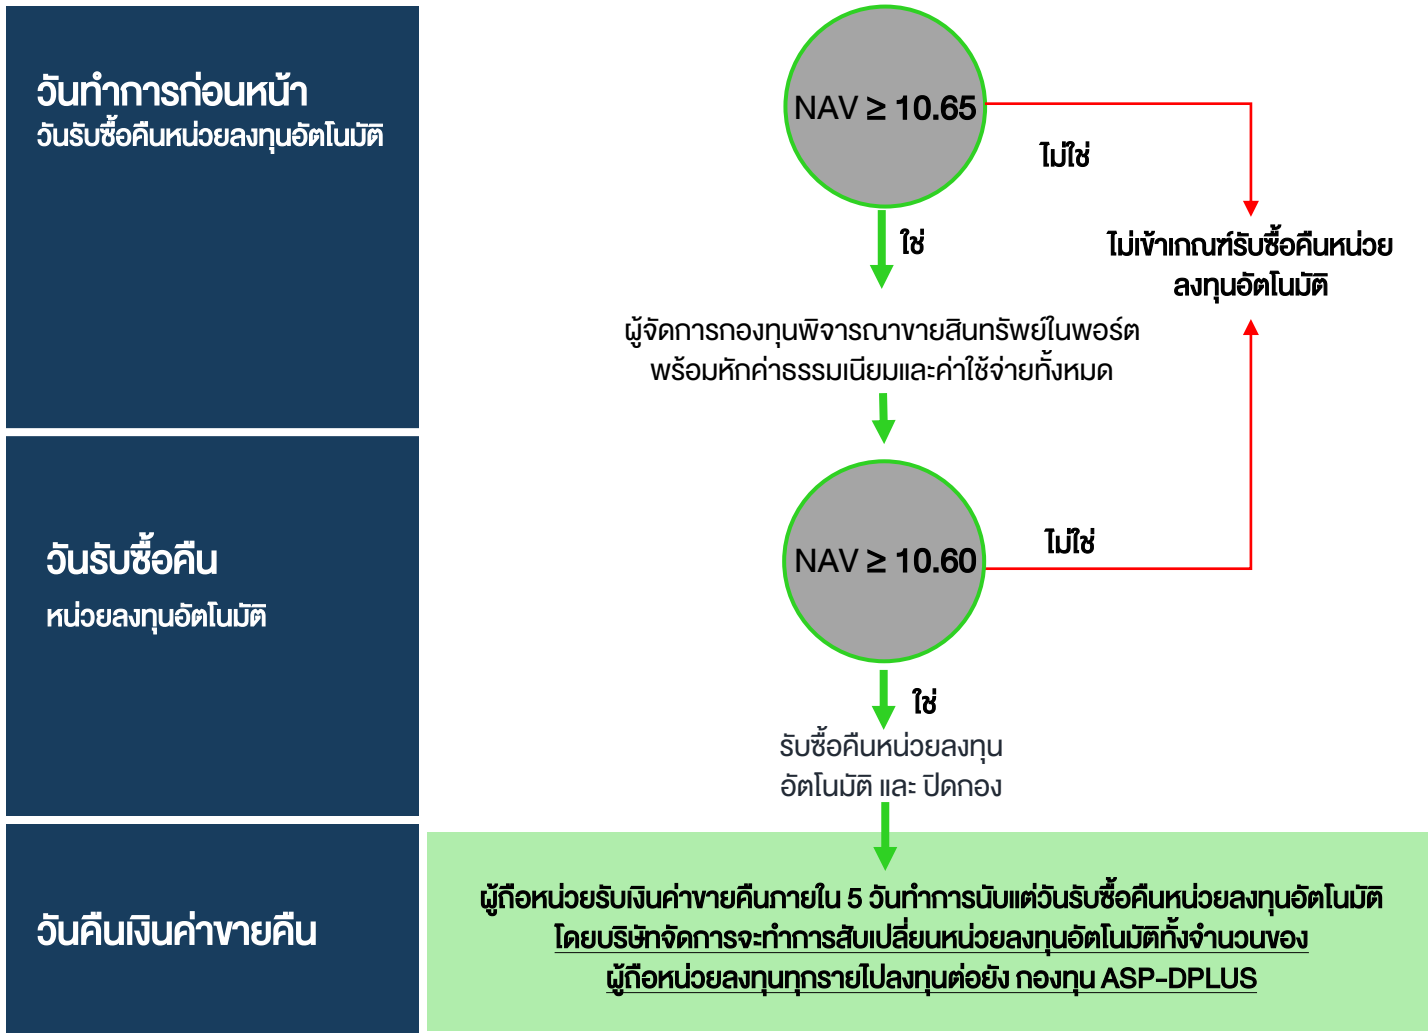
วันทำการก่อนหน้า
วันรับซื้อคืนหน่วยลงทุนอัตโนมัติ

NAV $\geq$ 10.65

ไม่ใช่

ใช่

ไม่เข้าเกณฑ์รับซื้อคืนหน่วยลงทุนอัตโนมัติ

ผู้จัดการกองทุนพิจารณาขายสินทรัพย์ในพอร์ต พร้อมหักค่าธรรมเนียมและค่าใช้จ่ายทั้งหมด

วันรับซื้อคืน
หน่วยลงทุนอัตโนมัติ

NAV $\geq$ 10.60

ไม่ใช่

ใช่

รับซื้อคืนหน่วยลงทุน อัตโนมัติ และ ปิดกอง

วันคืนเงินค่าขายคืน

ผู้ถือหน่วยรับเงินค่าขายคืนภายใน 5 วันทำการนับแต่วันรับซื้อคืนหน่วยลงทุนอัตโนมัติ โดยบริษัทจัดการจะทำการสับเปลี่ยนหน่วยลงทุนอัตโนมัติทั้งจำนวนของ ผู้ถือหน่วยลงทุนทุกรายไปลงทุนต่อยัง กองทุน ASP-DPLUS